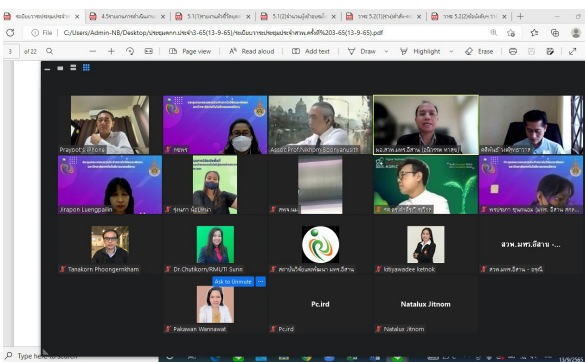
รายงานการประชุม | 4.5รายงานการดำเนินงาน | 5.1(1)รายงานที่ใช้ในแต่ | 5.1(2)ดำเนินงานที่ | รายงาน 5.2(1)ตัวชี้วัด | รายงาน 5.2(2)ข้อมูล

File | C:/Users/Admin-NB/Desktop/ประชุมคกก.ประจำ3-65(13-9-65)/ขอเรียนรายงานประชุมประจำสวพ.ครั้งที่3%203-65(13-9-65).pdf

3 of 22

Page view | Read aloud | Add text | Draw | Highlight | Erase

Prayoot's iPhone | กรรมการ | Assoc.Prof.Niramon Boonyanusith | ผอ.สวพ.มทร.อีสาน (ผศ.ดร. นายชาญ) | Jirapon Luengpailin | ธนพร

Tanakorn Phoongernkham | Dr.Chutikorn/RMUTI Surin | Kitiyawadee Ketnok | สวพ.มทร.อีสาน - ...

Ask to Unmute

Pakawan Wannawat | Pc.ird | Natalux Jitnom

Type here to search